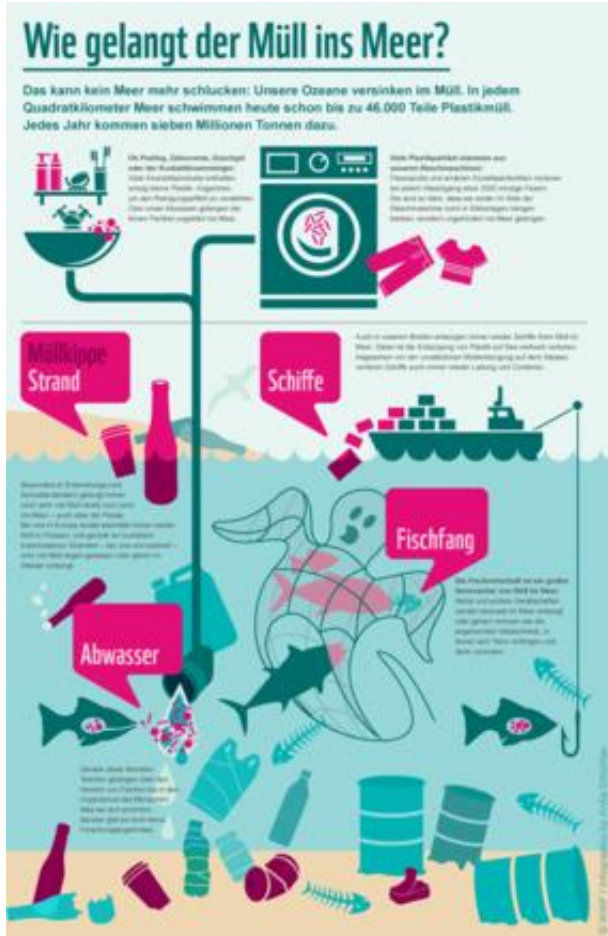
Wie gelangt der Müll ins Meer?

Das kann kein Meer mehr schlucken: Unsere Ozeane versinken im Müll. In jedem Quadratkilometer Meer schwimmen heute schon bis zu 46.000 Teile Plastikmüll. Jedes Jahr kommen sieben Millionen Tonnen dazu.

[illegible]

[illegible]

Müllkippe Strand

Schiffe

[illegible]

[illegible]

Fischfang

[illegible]

Abwasser

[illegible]

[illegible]